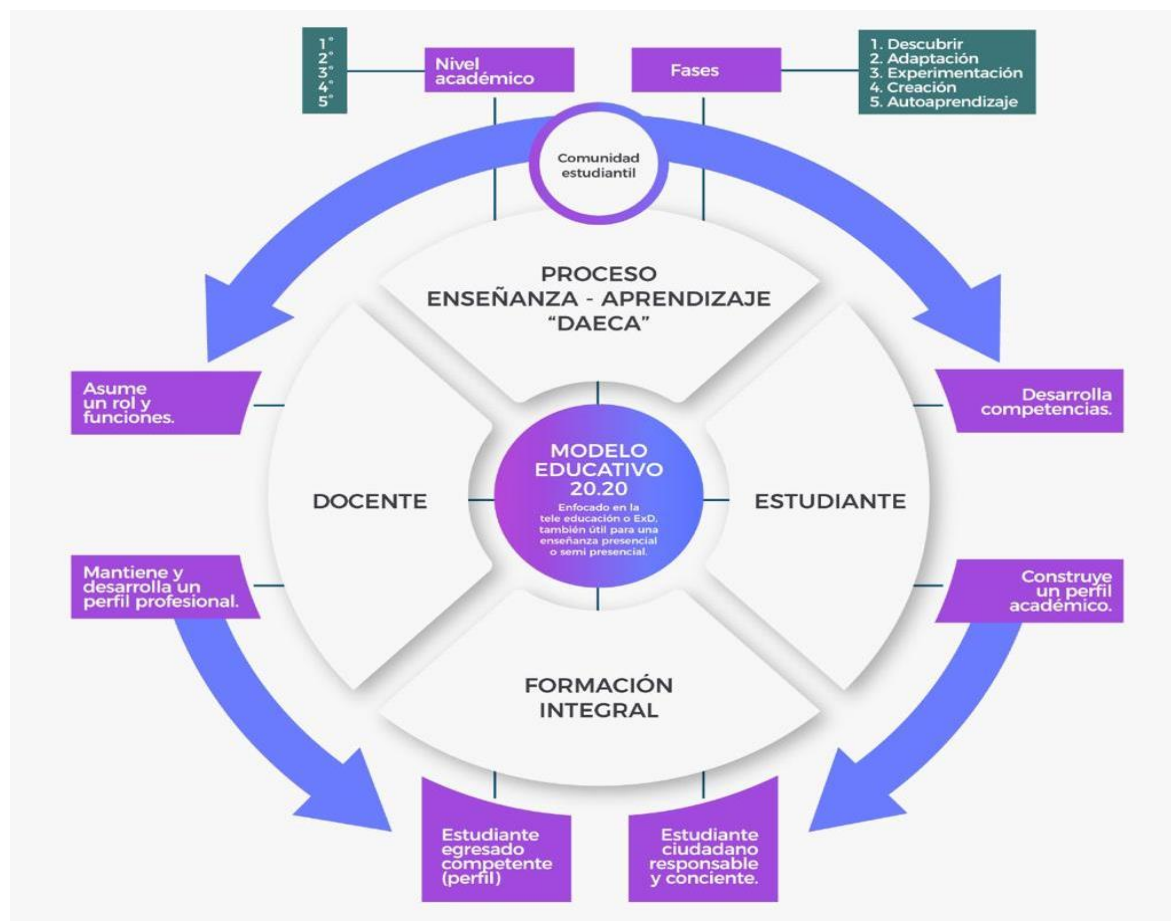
1°
2°
3°
4°
5°

Nivel académico

Fases

1. Descubrir
2. Adaptación
3. Experimentación
4. Creación
5. Autoaprendizaje

Comunidad estudiantil

PROCESO ENSEÑANZA - APRENDIZAJE "DAECA"

Asume un rol y funciones.

Desarrolla competencias.

MODELO EDUCATIVO 20.20

Enfocado en la tele educación o ExD. también útil para una enseñanza presencial o semi presencial.

DOCENTE

ESTUDIANTE

Mantiene y desarrolla un perfil profesional.

Construye un perfil académico.

FORMACIÓN INTEGRAL

Estudiante egresado competente (perfil)

Estudiante ciudadano responsable y conciente.